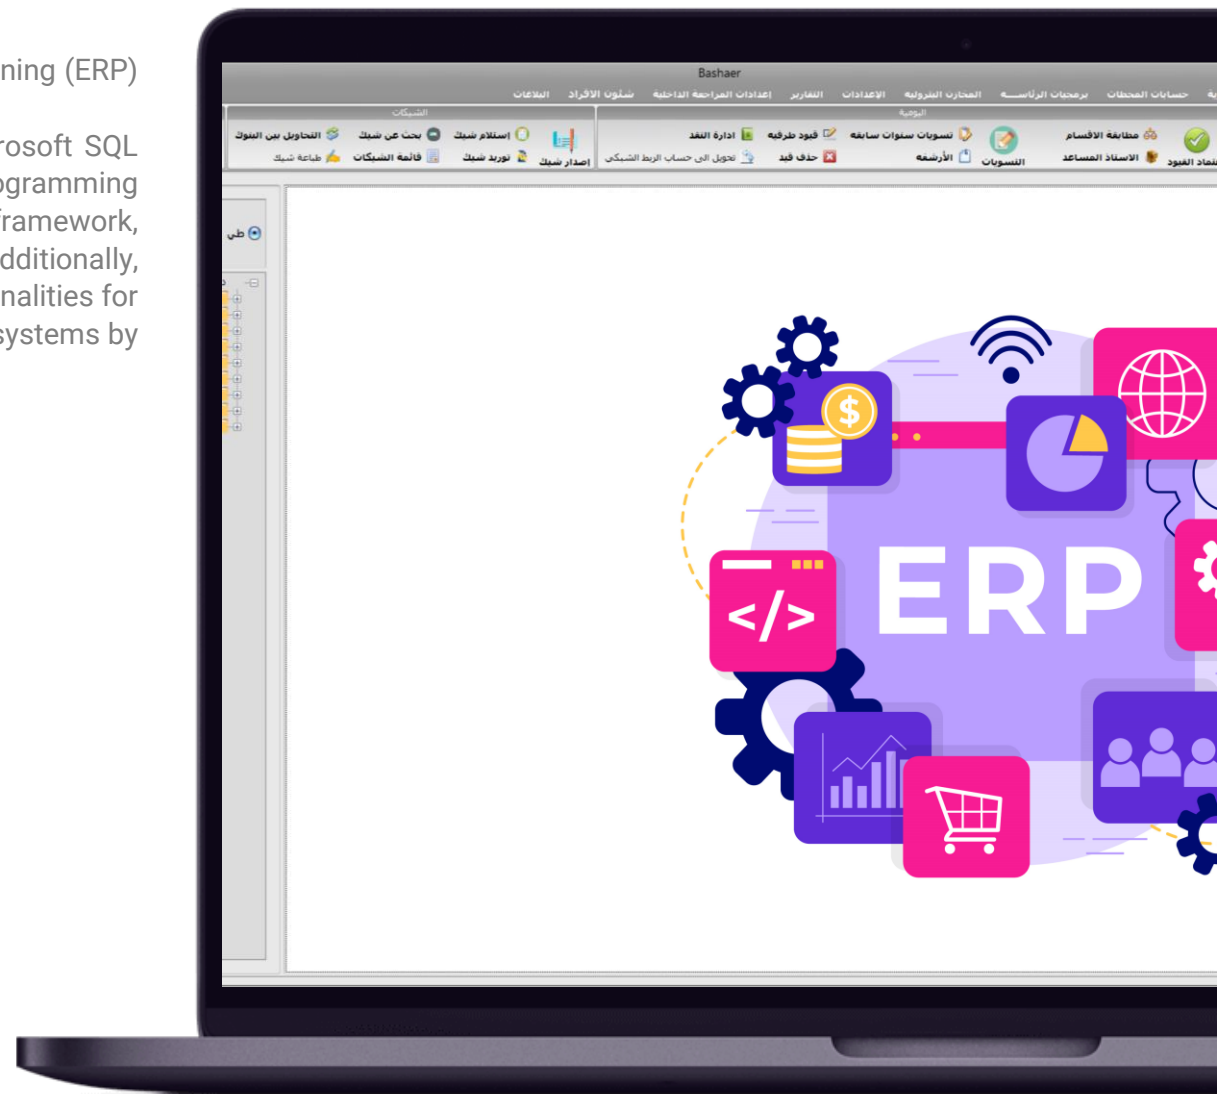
ning (ERP)

rosoft SQL
ogramming
framework,
dditionally,
nalities for
systems by

Bashaer

البلاغات شئون الأفراد إعدادات المراجعة الداخلية التقارير الإعدادات المخازن المتروكة برمجيات الرئاسة حسابات المحطات

الشيكات
التحاويل بين البنوك بحث عن شيك إستلام شيك
طباعة شيك قائمة الشيكات توريد شيك إصدار شيك

اليومية
تحول الى حساب الربط الشبكي ادارة النقد قيود طرفية تسويات سنوات سابقة مطابقة الاقسام
حذف قيد الأرشفة التسويات الاستاذ المساعد اعتماد القيود

طي

$

</>

ERP